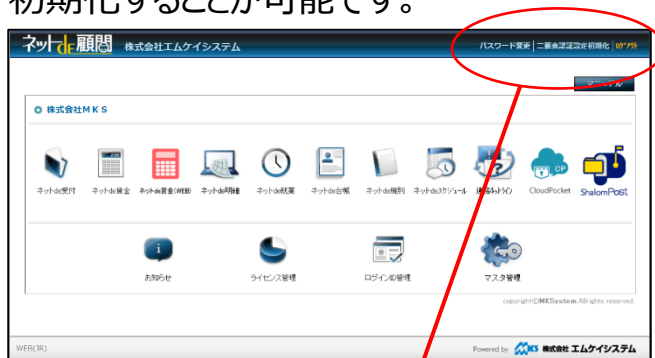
初期化することが可能です。

ネットde顧問 株式会社エムケイシステム

パスワード変更 | 二要素認証設定初期化 | ログアウト

マニュアル

株式会社ＭＫＳ

ネットde受付 ネットde賃金 ネットde賃金(WEB) ネットde明細 ネットde就業 ネットde台帳 ネットde規則 ネットdeスケジュール 労務ネットライン CloudPocket ShalomPost

お知らせ ライセンス管理 ログインID管理 マスタ管理

copyright©MKSystem All rights reserved

WEB(3R)

Powered by MKS 株式会社 エムケイシステム